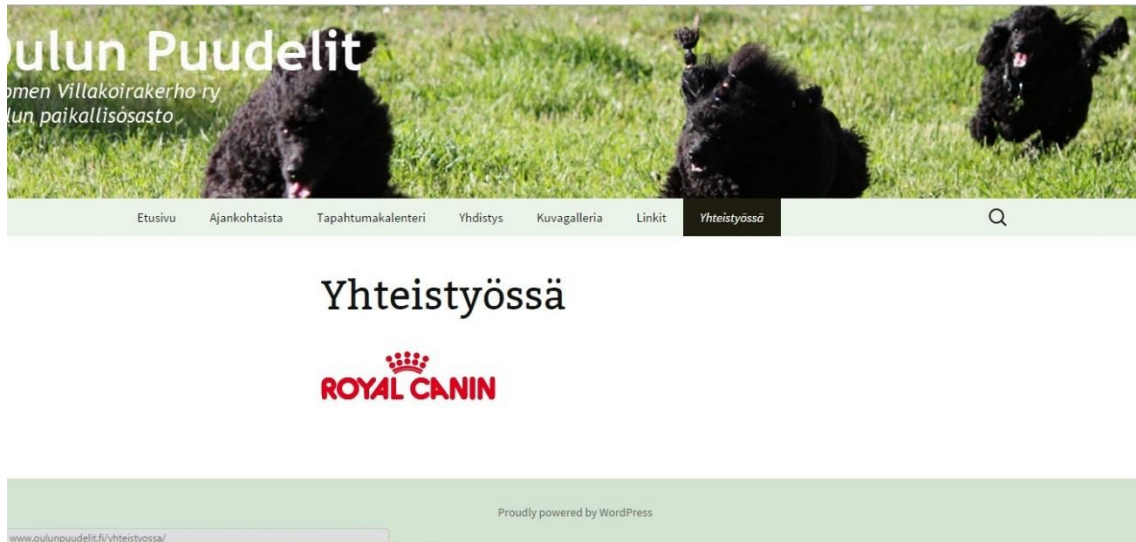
ulun Puudelit
omen Villakoirakerho ry
lun paikallisosasto

Etusivu Ajankohtaista Tapahtumakalenteri Yhdistys Kuvagalleria Linkit Yhteistyössä

Yhteistyössä

ROYAL CANIN

Proudly powered by WordPress

www.oulunpuudelit.fi/yhteistyossa/